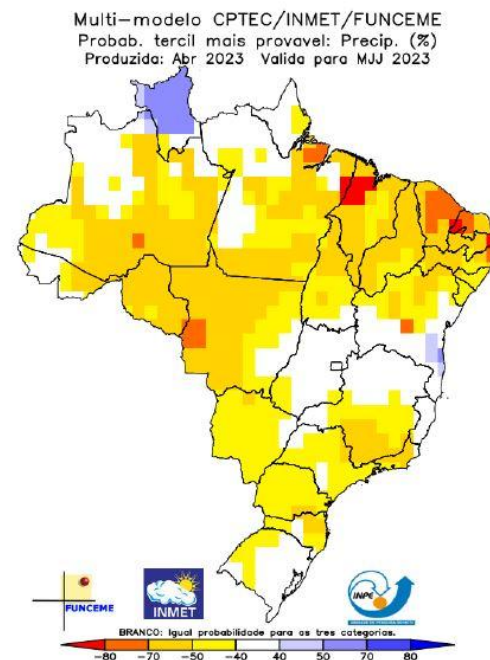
Multi-modelo CPTEC/INMET/FUNCEME
Probab. tercil mais provavel: Precip. (%)
Produzida: Abr 2023 Valida para MJJ 2023

FUNCEME

INMET

INPE

BRANCO: Igual probabilidade para os tres categorias.

-80 -70 -50 -40 40 50 70 80